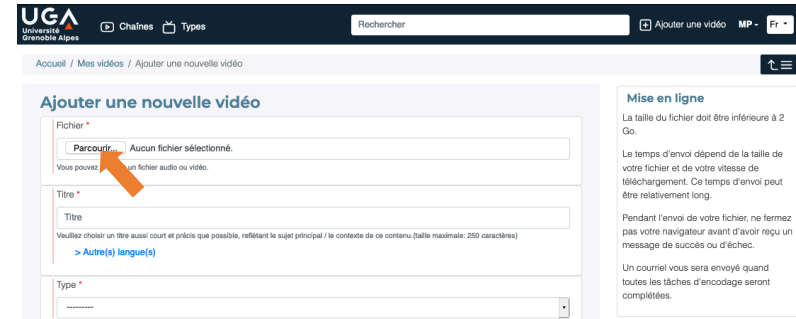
UGA Université Grenoble Alpes

Chaînes Types

Rechercher

Ajouter une vidéo MP Fr

Accueil / Mes vidéos / Ajouter une nouvelle vidéo

Ajouter une nouvelle vidéo

Fichier *

Parcourir... Aucun fichier sélectionné.

Vous pouvez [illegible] un fichier audio ou vidéo.

Titre *

Titre

Veuillez choisir un titre aussi court et précis que possible, reflétant le sujet principal / le contexte de ce contenu.(taille maximale: 250 caractères)

> Autre(s) langue(s)

Type *

---------

Mise en ligne

La taille du fichier doit être inférieure à 2 Go.

Le temps d'envoi dépend de la taille de votre fichier et de votre vitesse de téléchargement. Ce temps d'envoi peut être relativement long.

Pendant l'envoi de votre fichier, ne fermez pas votre navigateur avant d'avoir reçu un message de succès ou d'échec.

Un courriel vous sera envoyé quand toutes les tâches d'encodage seront complétées.